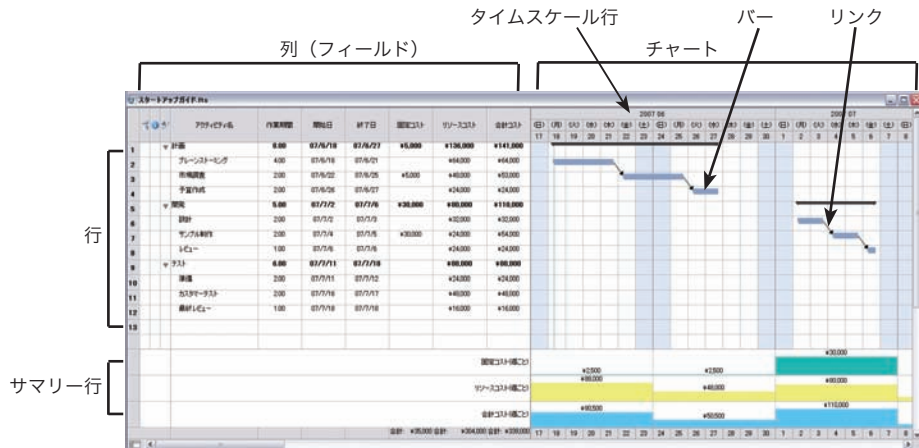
タイムスケール行　バー　リンク

列（フィールド）　チャート

行

サマリー行

スタートアップガイド.ffe

| | アクティビティ名 | 作業期間 | 開始日 | 終了日 | 固定コスト | リソースコスト | 合計コスト |
|---|---|---|---|---|---|---|---|
| 1 | 計画 | 8.00 | 07/6/18 | 07/6/27 | ¥5,000 | ¥136,000 | ¥141,000 |
| 2 | ブレーンストーミング | 4.00 | 07/6/18 | 07/6/21 | | ¥64,000 | ¥64,000 |
| 3 | 市場調査 | 2.00 | 07/6/22 | 07/6/25 | ¥5,000 | ¥48,000 | ¥53,000 |
| 4 | 予算作成 | 2.00 | 07/6/26 | 07/6/27 | | ¥24,000 | ¥24,000 |
| 5 | 開発 | 5.00 | 07/7/2 | 07/7/6 | ¥30,000 | ¥80,000 | ¥110,000 |
| 6 | 設計 | 2.00 | 07/7/2 | 07/7/3 | | ¥32,000 | ¥32,000 |
| 7 | サンプル制作 | 2.00 | 07/7/4 | 07/7/5 | ¥30,000 | ¥24,000 | ¥54,000 |
| 8 | レビュー | 1.00 | 07/7/6 | 07/7/6 | | ¥24,000 | ¥24,000 |
| 9 | テスト | 6.00 | 07/7/11 | 07/7/18 | | ¥88,000 | ¥88,000 |
| 10 | 準備 | 2.00 | 07/7/11 | 07/7/12 | | ¥24,000 | ¥24,000 |
| 11 | カスタマーテスト | 2.00 | 07/7/16 | 07/7/17 | | ¥48,000 | ¥48,000 |
| 12 | 最終レビュー | 1.00 | 07/7/18 | 07/7/18 | | ¥16,000 | ¥16,000 |
| 13 | | | | | | | |

2007 06　2007 07
(日) (月) (火) (水) (木) (金) (土)
17 18 19 20 21 22 23 24 25 26 27 28 29 30 1 2 3 4 5 6 7 8

固定コスト(週ごと)　¥2,500　¥2,500　¥30,000
リソースコスト(週ごと)　¥88,000　¥48,000　¥80,000
合計コスト(週ごと)　¥90,500　¥50,500　¥110,000

合計: ¥35,000 合計: ¥304,000 合計: ¥339,000